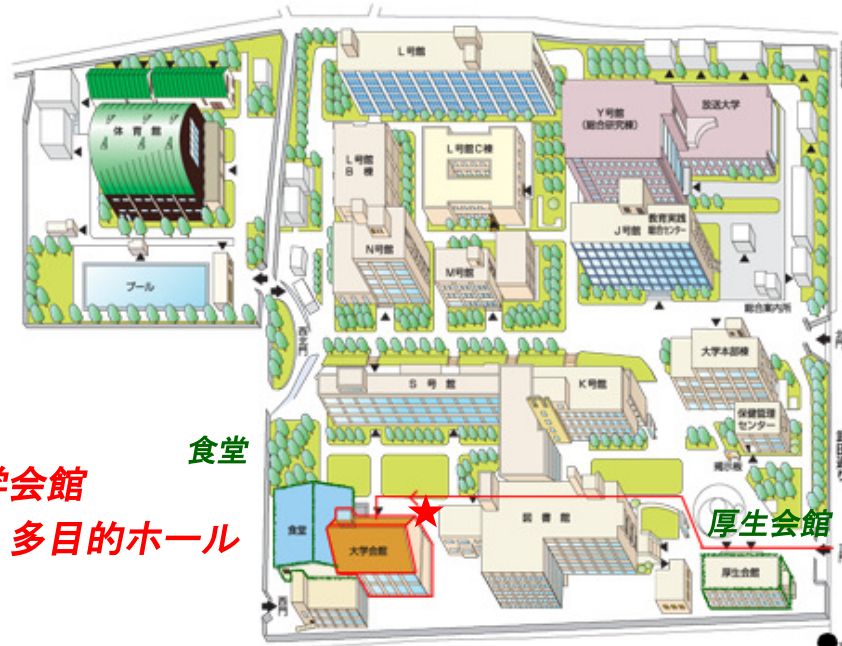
L号館
体育館
Y号館（総合研究棟）
放送大学
L号館B棟
L号館C棟
教育実践総合センター
J号館
N号館
M号館
プール
総合案内所
西門
S号館
K号館
大学本部棟
保健管理センター
掲示板
食堂
学会館
多目的ホール
食堂
大学会館
図書館
厚生会館
厚生会館
南門
正門